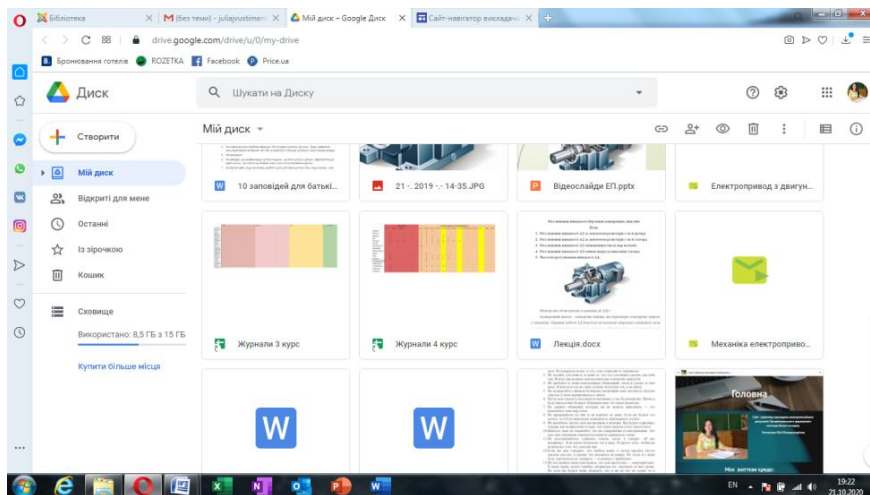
Бібліотека | (без теми) - juliajvustimen | Мій диск – Google Диск | Сайт-навігатор викладач

drive.google.com/drive/u/0/my-drive

Бронювання готелів | ROZETKA | Facebook | Price.ua

Диск

Шукати на Диску

Створити

Мій диск

Відкриті для мене

Останні

Із зірочкою

Кошик

Сховище

Використано: 8,5 ГБ з 15 ГБ

Купити більше місця

Мій диск

10 заповідей для батькі...

21 -. 2019 -- 14-35.JPG

Відеослайди ЕП.pptx

Електропривод з двигун...

Журнали 3 курс

Журнали 4 курс

Лекція.docx

Механіка електроприво...

Головна

EN 19:22 21.10.2020